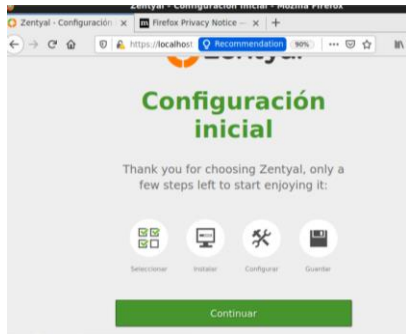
Zentyal - Configuración inicial - Mozilla Firefox

Zentyal - Configuración ×

Firefox Privacy Notice — ×

+

https://localhost

Recommendation

90%

Zentyal

Configuración inicial

Thank you for choosing Zentyal, only a few steps left to start enjoying it:

Seleccionar

Instalar

Configurar

Guardar

Continuar